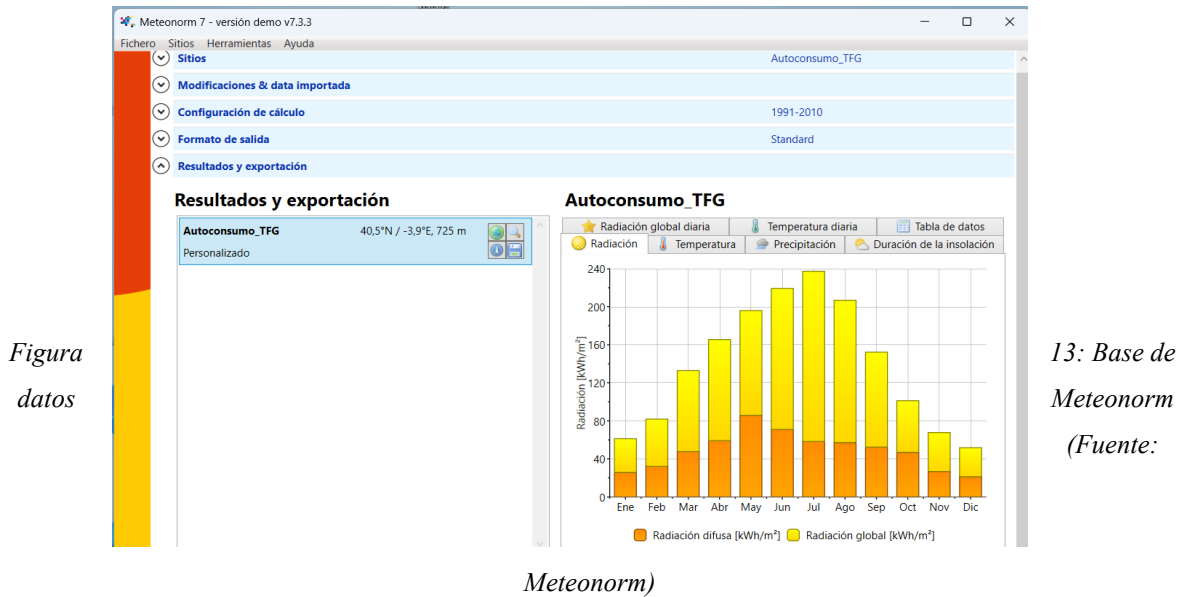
Meteonorm 7 - versión demo v7.3.3

Fichero Sitios Herramientas Ayuda

Sitios Autoconsumo_TFG
Modificaciones & data importada
Configuración de cálculo 1991-2010
Formato de salida Standard
Resultados y exportación

Resultados y exportación

Autoconsumo_TFG 40,5°N / -3,9°E, 725 m
Personalizado

Autoconsumo_TFG

Radiación global diaria | Temperatura diaria | Tabla de datos
Radiación | Temperatura | Precipitación | Duración de la insolación

240
200
160
120
80
40
0
Radiación [kWh/m²]
Ene Feb Mar Abr May Jun Jul Ago Sep Oct Nov Dic

Radiación difusa [kWh/m²] Radiación global [kWh/m²]

Figura 13: Base de datos Meteonorm (Fuente: Meteonorm)